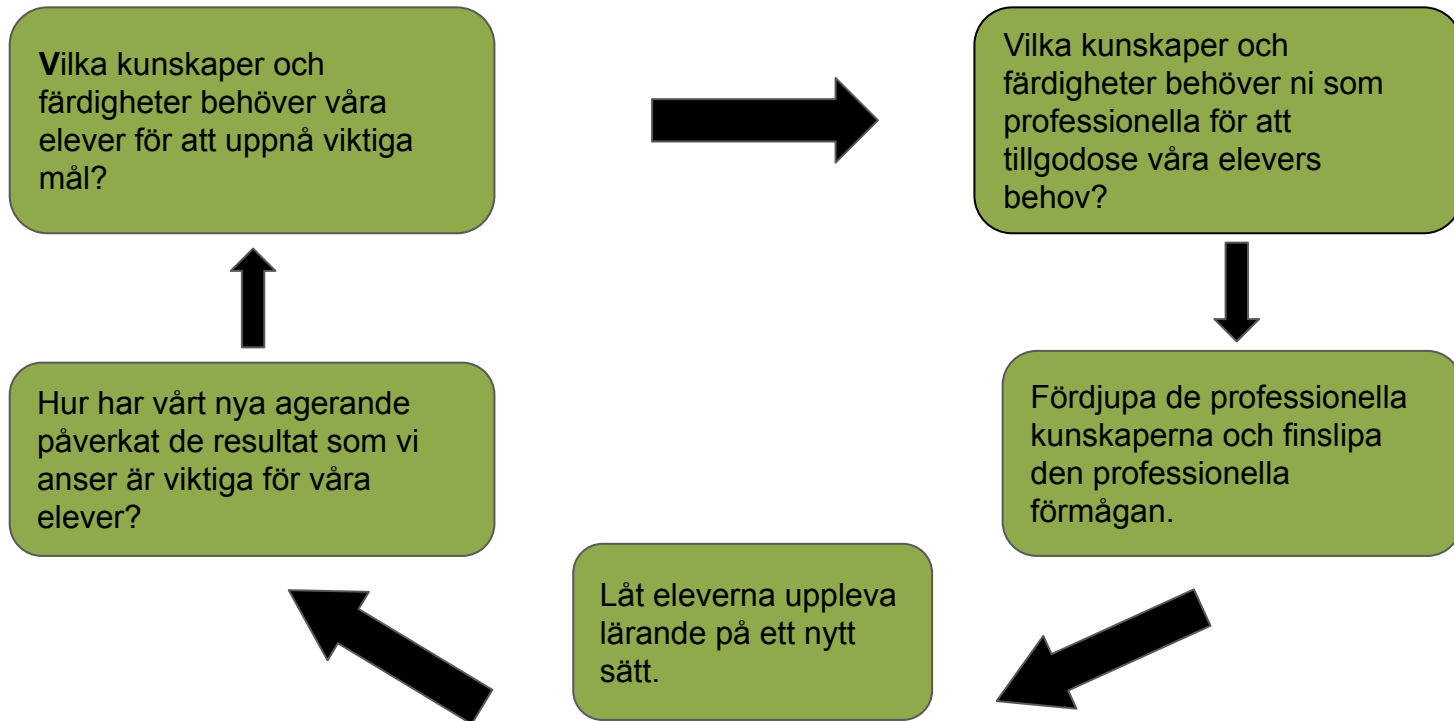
Vilka kunskaper och färdigheter behöver våra elever för att uppnå viktiga mål?

Vilka kunskaper och färdigheter behöver ni som professionella för att tillgodose våra elevers behov?

Fördjupa de professionella kunskaperna och finslipa den professionella förmågan.

Låt eleverna uppleva lärande på ett nytt sätt.

Hur har vårt nya agerande påverkat de resultat som vi anser är viktiga för våra elever?